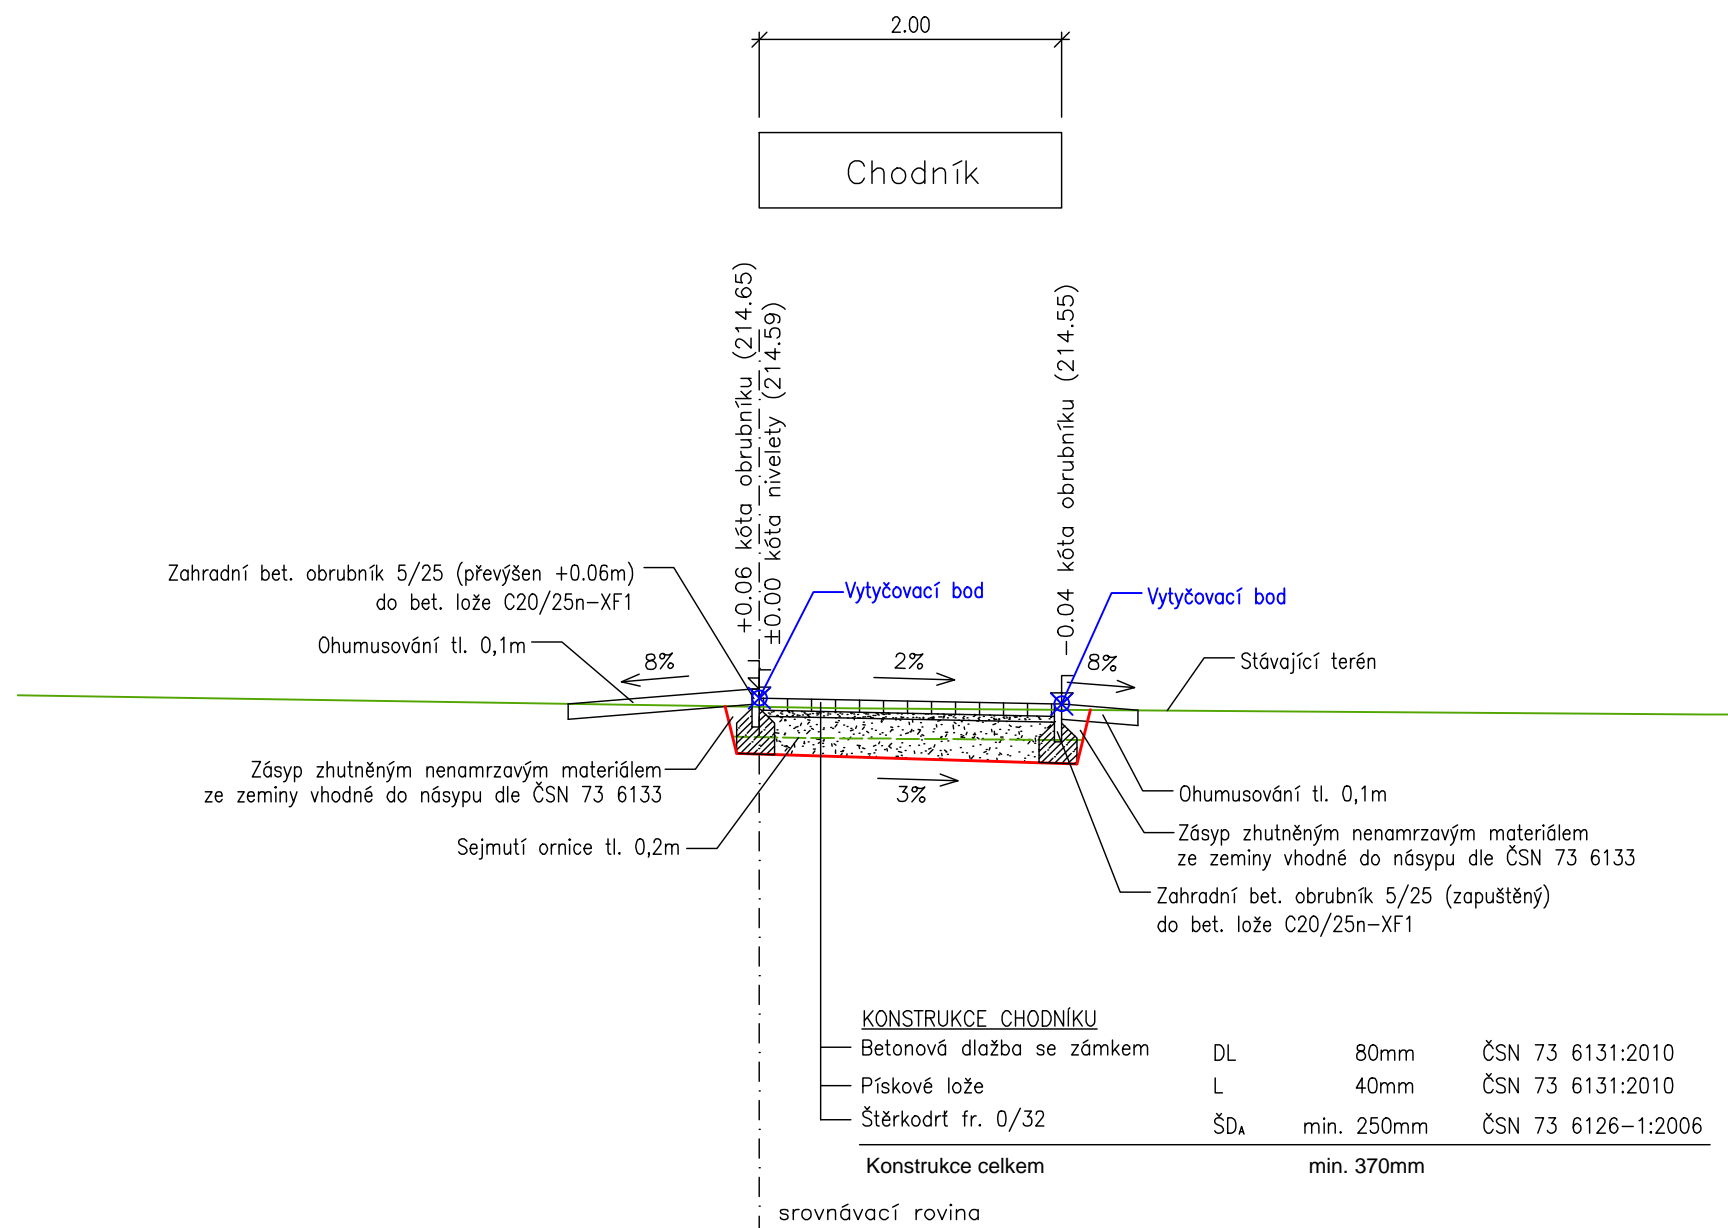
2.00

Chodník

+0.06 kóta obrubníku (214.65)
±0.00 kóta nivelety (214.59)

−0.04 kóta obrubníku (214.55)

Zahradní bet. obrubník 5/25 (převýšen +0.06m) do bet. lože C20/25n-XF1

Vytyčovací bod

Vytyčovací bod

Ohumusování tl. 0,1m

8%

2%

8%

Stávající terén

Zásyp zhutněným nenamrzavým materiálem ze zeminy vhodné do násypu dle ČSN 73 6133

3%

Ohumusování tl. 0,1m

Sejmutí ornice tl. 0,2m

Zásyp zhutněným nenamrzavým materiálem ze zeminy vhodné do násypu dle ČSN 73 6133

Zahradní bet. obrubník 5/25 (zapuštěný) do bet. lože C20/25n-XF1

KONSTRUKCE CHODNÍKU

| | | | |
|---|---|---|---|
| Betonová dlažba se zámkem | DL | 80mm | ČSN 73 6131:2010 |
| Pískové lože | L | 40mm | ČSN 73 6131:2010 |
| Štěrkodrť fr. 0/32 | ŠD$_A$ | min. 250mm | ČSN 73 6126-1:2006 |
| Konstrukce celkem | | min. 370mm | |

srovnávací rovina